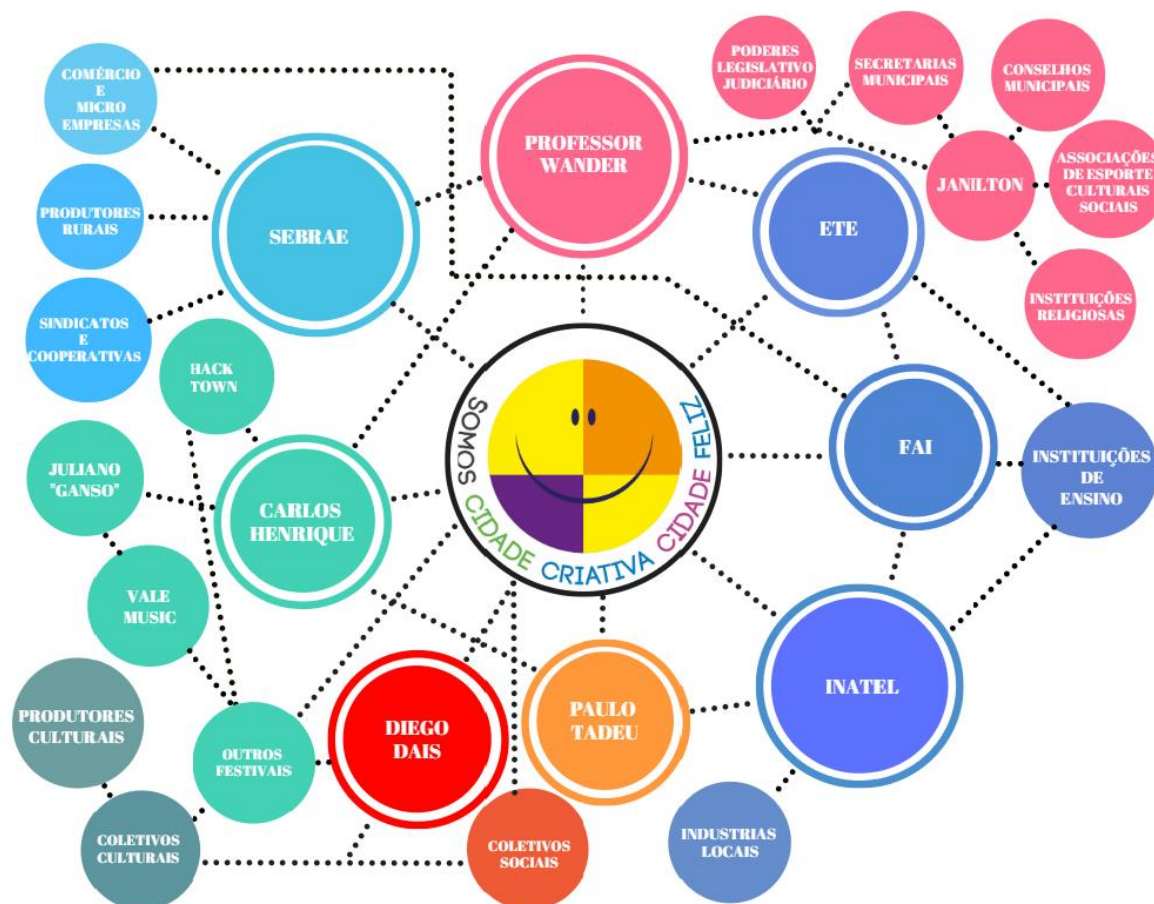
COMÉRCIO E MICRO EMPRESAS

PRODUTORES RURAIS

SINDICATOS E COOPERATIVAS

SEBRAE

PROFESSOR WANDER

PODERES LEGISLATIVO JUDICIÁRIO

SECRETARIAS MUNICIPAIS

CONSELHOS MUNICIPAIS

JANILTON

ASSOCIAÇÕES DE ESPORTE CULTURAIS SOCIAIS

ETE

INSTITUIÇÕES RELIGIOSAS

HACK TOWN

SOMOS CIDADE CRIATIVA CIDADE FELIZ

FAI

INSTITUIÇÕES DE ENSINO

JULIANO "GANSO"

CARLOS HENRIQUE

VALE MUSIC

INATEL

PRODUTORES CULTURAIS

OUTROS FESTIVAIS

DIEGO DAIS

PAULO TADEU

COLETIVOS CULTURAIS

COLETIVOS SOCIAIS

INDUSTRIAS LOCAIS